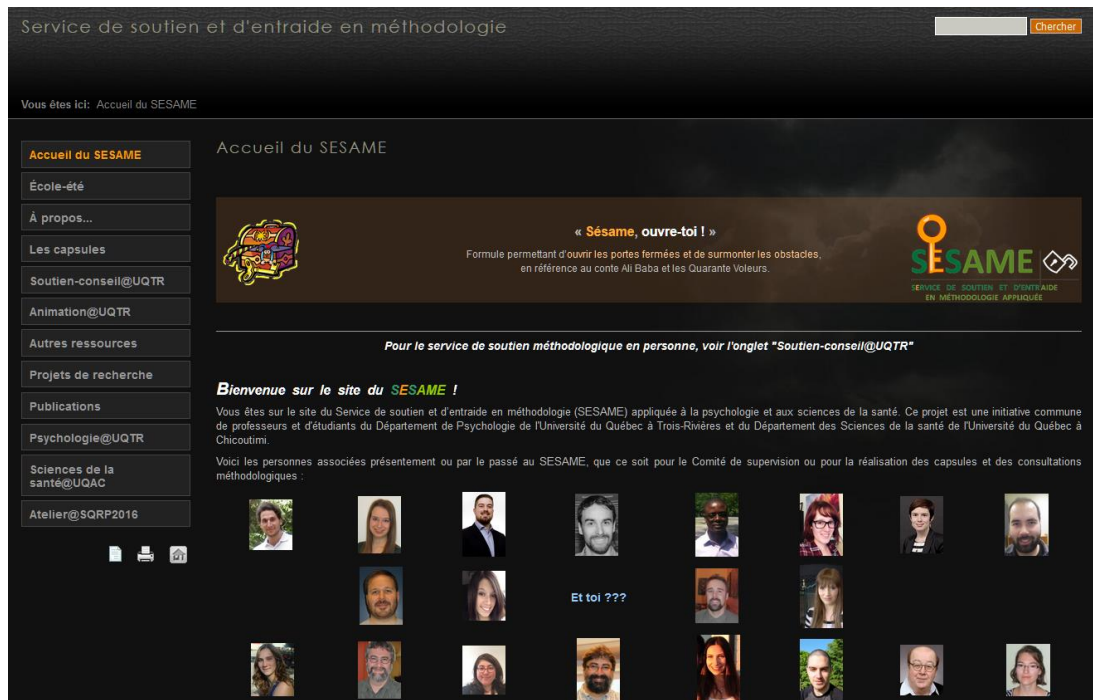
Service de soutien et d'entraide en méthodologie

Chercher

Vous êtes ici: Accueil du SESAME

Accueil du SESAME
École-été
À propos...
Les capsules
Soutien-conseil@UQTR
Animation@UQTR
Autres ressources
Projets de recherche
Publications
Psychologie@UQTR
Sciences de la santé@UQAC
Atelier@SQRP2016

Accueil du SESAME

« Sésame, ouvre-toi ! »

Formule permettant d'ouvrir les portes fermées et de surmonter les obstacles, en référence au conte Ali Baba et les Quarante Voleurs.

SESAME

SERVICE DE SOUTIEN ET D'ENTRAIDE EN MÉTHODOLOGIE APPLIQUÉE

Pour le service de soutien méthodologique en personne, voir l'onglet "Soutien-conseil@UQTR"

Bienvenue sur le site du SESAME !

Vous êtes sur le site du Service de soutien et d'entraide en méthodologie (SESAME) appliquée à la psychologie et aux sciences de la santé. Ce projet est une initiative commune de professeurs et d'étudiants du Département de Psychologie de l'Université du Québec à Trois-Rivières et du Département des Sciences de la santé de l'Université du Québec à Chicoutimi.

Voici les personnes associées présentement ou par le passé au SESAME, que ce soit pour le Comité de supervision ou pour la réalisation des capsules et des consultations méthodologiques :

Et toi ???